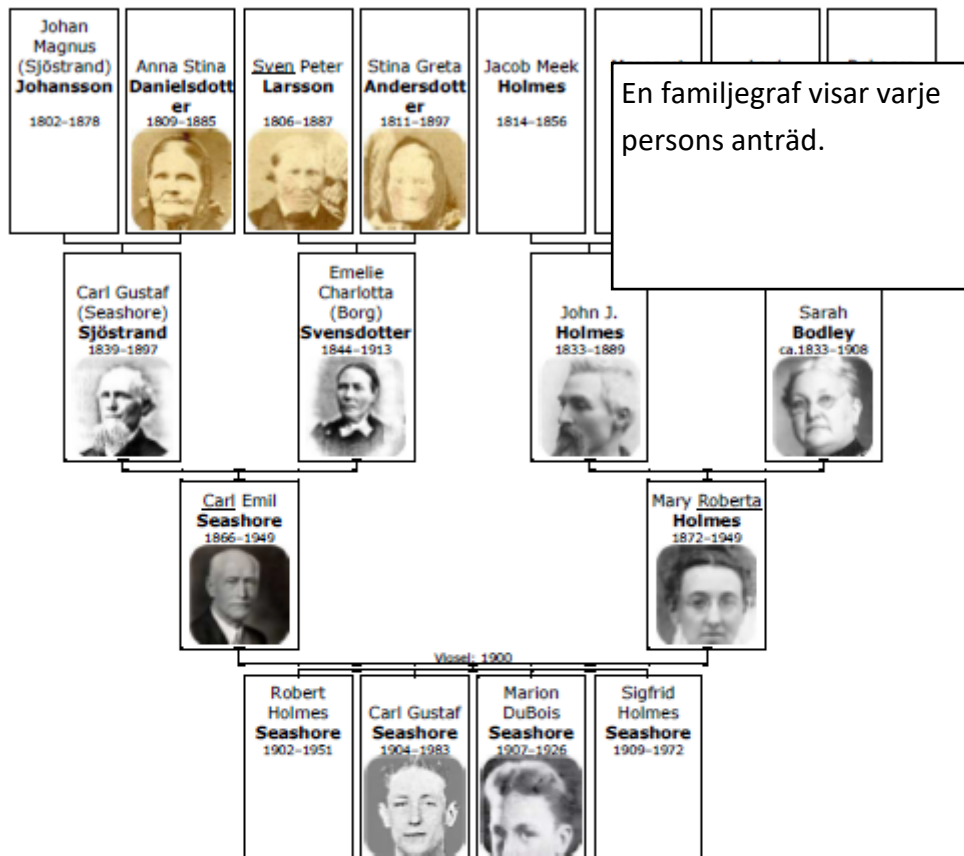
Johan Magnus (Sjöstrand) **Johansson** 1802–1878

Anna Stina **Danielsdotter** 1809–1885

Sven Peter **Larsson** 1806–1887

Stina Greta **Andersdotter** 1811–1897

Jacob Meek **Holmes** 1814–1856

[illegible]

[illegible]

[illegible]

En familjegraf visar varje persons anträd.

Carl Gustaf (Seashore) **Sjöstrand** 1839–1897

Emelie Charlotta (Borg) **Svensdotter** 1844–1913

John J. **Holmes** 1833–1889

Sarah **Bodley** ca.1833–1908

Carl Emil **Seashore** 1866–1949

Mary Roberta **Holmes** 1872–1949

Vigsel: 1900

Robert Holmes **Seashore** 1902–1951

Carl Gustaf **Seashore** 1904–1983

Marion DuBois **Seashore** 1907–1926

Sigfrid Holmes **Seashore** 1909–1972